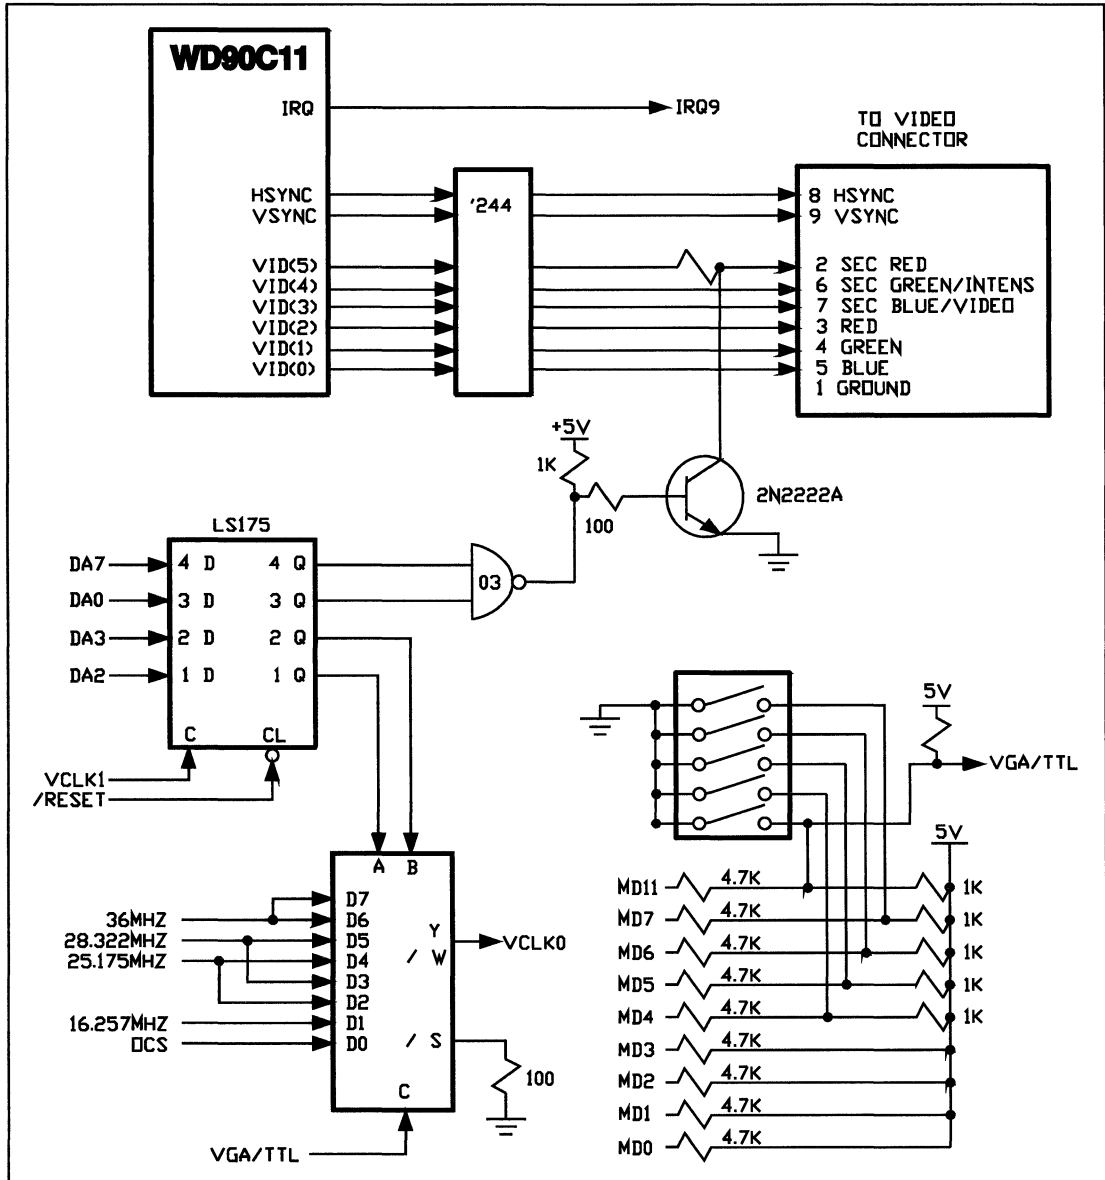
WD90C11

IRQ

IRQ9

TO VIDEO CONNECTOR

HSYNC
VSYNC

VID(5)
VID(4)
VID(3)
VID(2)
VID(1)
VID(0)

'244

8 HSYNC
9 VSYNC
2 SEC RED
6 SEC GREEN/INTENS
7 SEC BLUE/VIDEO
3 RED
4 GREEN
5 BLUE
1 GROUND

+5V
1K
100
2N2222A

LS175

DA7
DA0
DA3
DA2

4 D
3 D
2 D
1 D

4 Q
3 Q
2 Q
1 Q

C
CL

VCLK1
/RESET

03

5V
VGA/TTL

5V

A B

36MHZ
28.322MHZ
25.175MHZ
16.257MHZ
DCS

D7
D6
D5
D4
D3
D2
D1
D0

Y
/ W
VCLK0

/ S
100

C

VGA/TTL

MD11 4.7K 1K
MD7 4.7K 1K
MD6 4.7K 1K
MD5 4.7K 1K
MD4 4.7K 1K
MD3 4.7K
MD2 4.7K
MD1 4.7K
MD0 4.7K